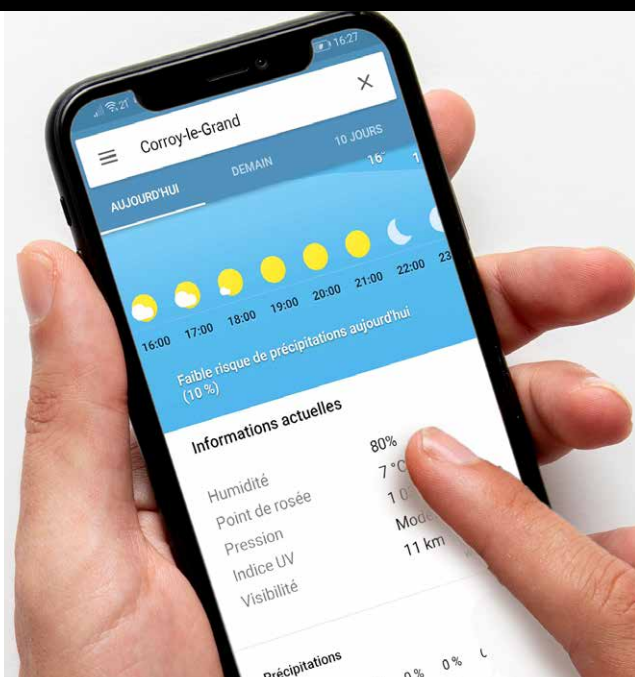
16:27

Corroy-le-Grand

AUJOURD'HUI DEMAIN 10 JOURS

16:00 17:00 18:00 19:00 20:00 21:00 22:00 23

Faible risque de précipitations aujourd'hui (10 %)

Informations actuelles

| | |
|---|---|
| Humidité | 80% |
| Point de rosée | 7 °C |
| Pression | 1 0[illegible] |
| Indice UV | Mode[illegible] |
| Visibilité | 11 km |

Précipitations 0 % 0 %